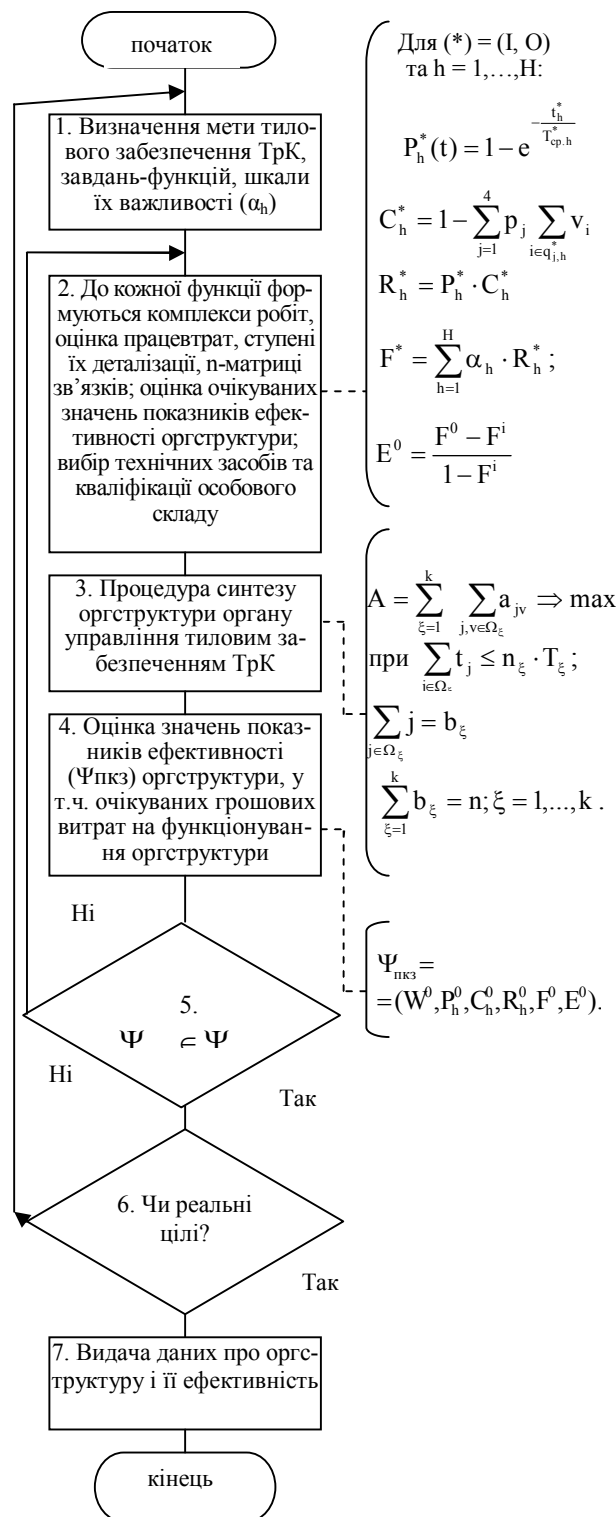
початок

1. Визначення мети тилового забезпечення ТрК, завдань-функцій, шкали їх важливості ($\alpha_h$)

2. До кожної функції формуються комплекси робіт, оцінка працевтрат, ступені їх деталізації, n-матриці зв'язків; оцінка очікуваних значень показників ефективності оргструктури; вибір технічних засобів та кваліфікації особового складу

3. Процедура синтезу оргструктури органу управління тиловим забезпеченням ТрК

4. Оцінка значень показників ефективності (Ψпкз) оргструктури, у т.ч. очікуваних грошових витрат на функціонування оргструктури

Ні

5. $\Psi \quad \subset \Psi$

Ні

Так

6. Чи реальні цілі?

Так

7. Видача даних про оргструктуру і її ефективність

кінець

Для (*) = (I, O) та h = 1,…,H:

$P_h^*(t) = 1 - e^{-\frac{t_h^*}{T_{cp.h}^*}}$

$C_h^* = 1 - \sum_{j=1}^{4} p_j \sum_{i \in q_{j,h}^*} v_i$

$R_h^* = P_h^* \cdot C_h^*$

$F^* = \sum_{h=1}^{H} \alpha_h \cdot R_h^*;$

$E^0 = \frac{F^0 - F^i}{1 - F^i}$

$A = \sum_{\xi=1}^{k} \sum_{j,v \in \Omega_\xi} a_{jv} \Rightarrow \max$

при $\sum_{i \in \Omega_\xi} t_j \le n_\xi \cdot T_\xi;$

$\sum_{j \in \Omega_\xi} j = b_\xi$

$\sum_{\xi=1}^{k} b_\xi = n; \xi = 1,...,k .$

$\Psi_{пкз} = $
$=(W^0, P_h^0, C_h^0, R_h^0, F^0, E^0).$